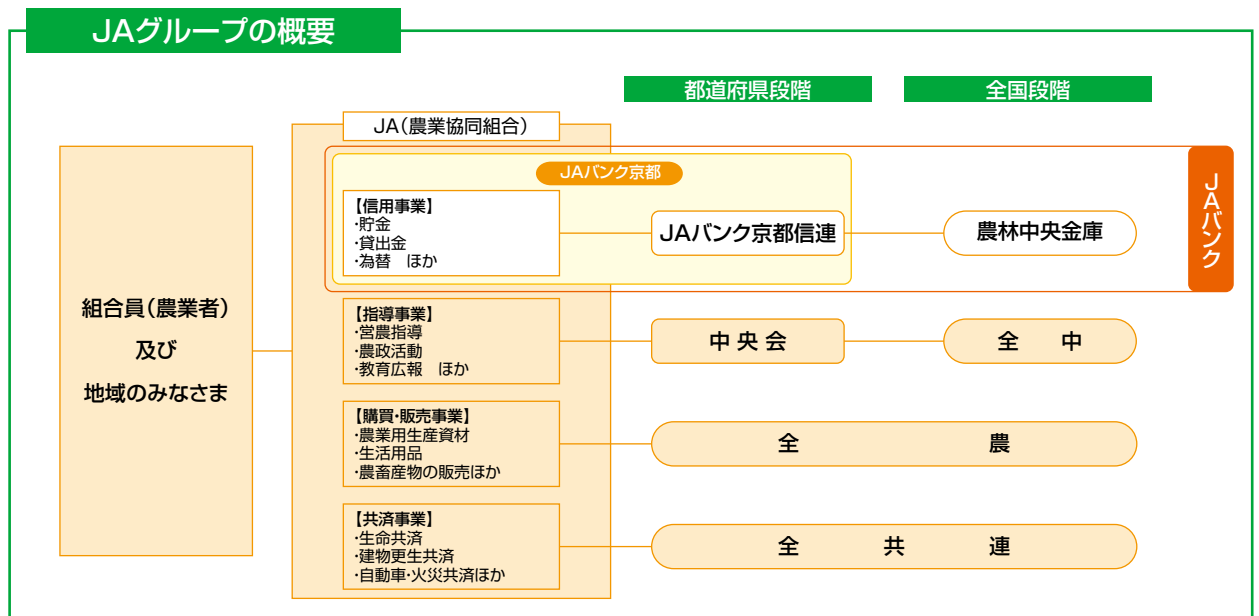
JAグループの概要

都道府県段階

全国段階

JA（農業協同組合）

JAバンク京都

【信用事業】
·貯金
·貸出金
·為替　ほか

JAバンク京都信連

農林中央金庫

JAバンク

組合員（農業者）
及び
地域のみなさま

【指導事業】
·営農指導
·農政活動
·教育広報　ほか

中央会

全　中

【購買·販売事業】
·農業用生産資材
·生活用品
·農畜産物の販売ほか

全　農

【共済事業】
·生命共済
·建物更生共済
·自動車·火災共済ほか

全　共　連